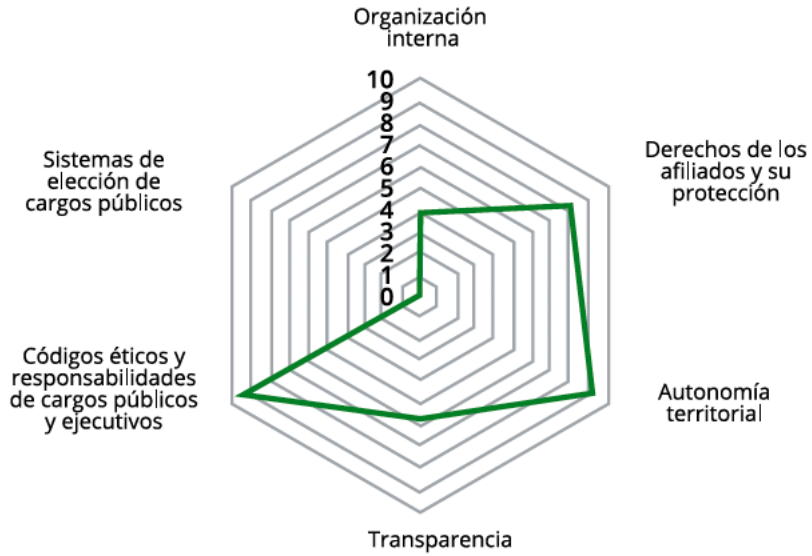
Organización interna

10
9
8
7
6
5
4
3
2
1
0

Derechos de los afiliados y su protección

Sistemas de elección de cargos públicos

Códigos éticos y responsabilidades de cargos públicos y ejecutivos

Autonomía territorial

Transparencia